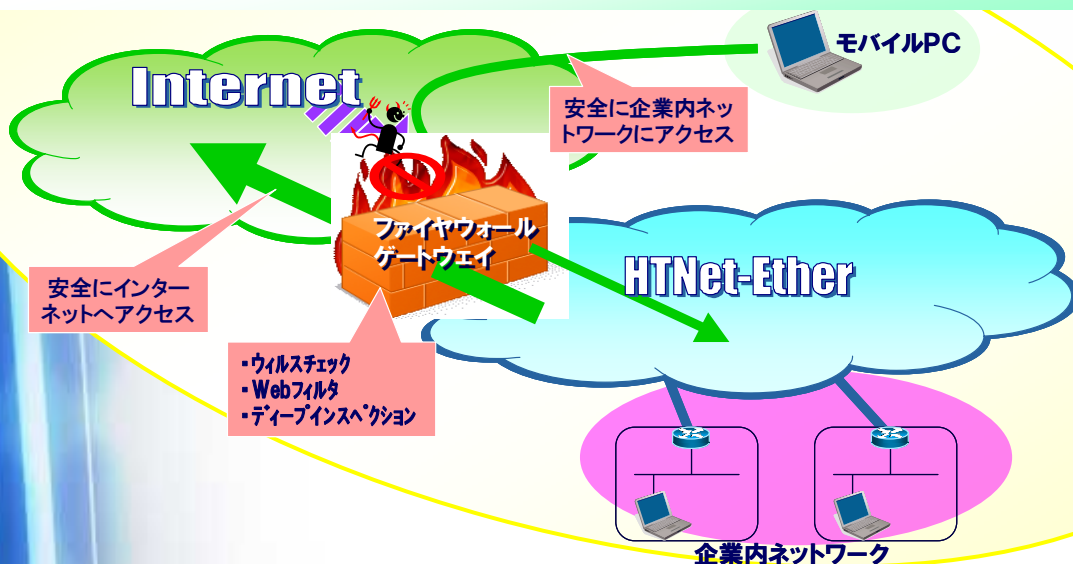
Internet

モバイルPC

安全に企業内ネットワークにアクセス

ファイヤウォールゲートウェイ

HTNet-Ether

安全にインターネットへアクセス

・ウィルスチェック
・Webフィルタ
・ディープインスペクション

企業内ネットワーク